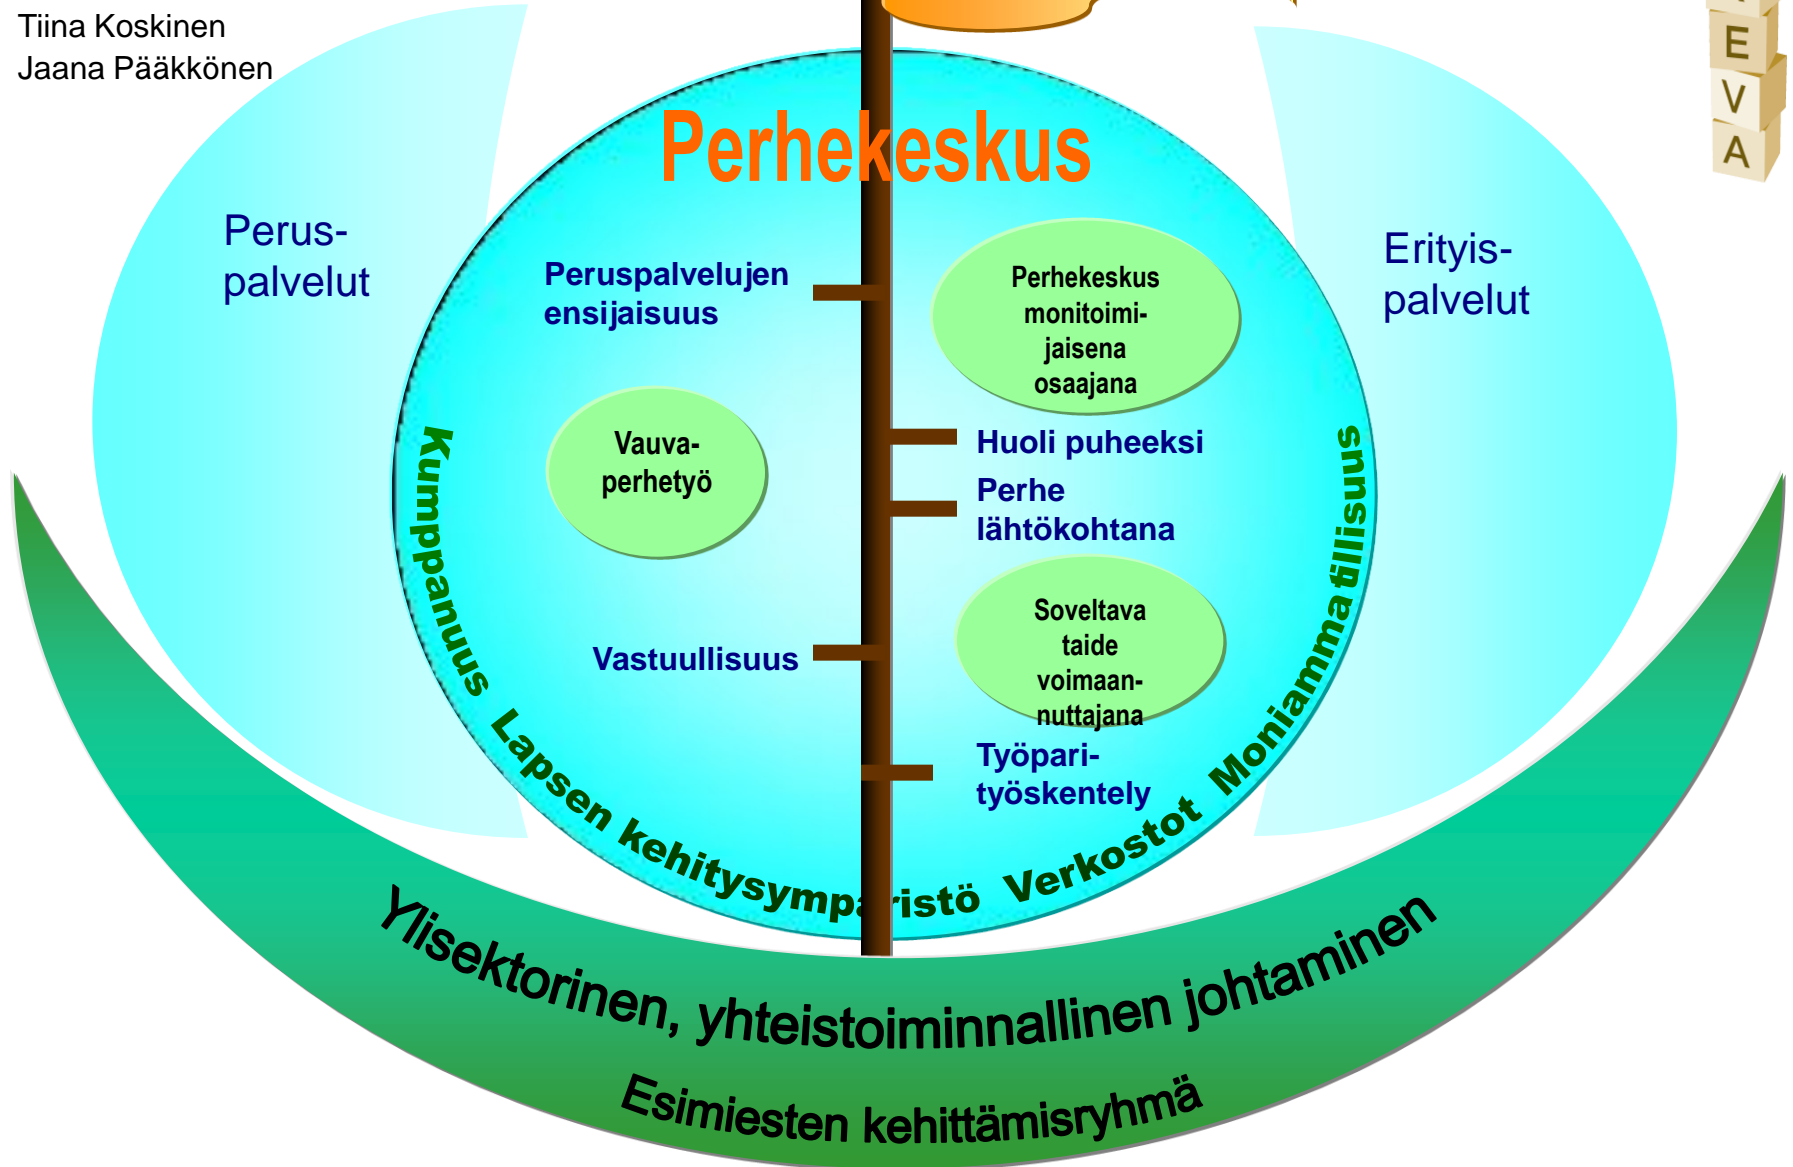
Tiina Koskinen
Jaana Pääkkönen

E
V
A

Perhekeskus

Perus-
palvelut

Erityis-
palvelut

Peruspalvelujen ensijaisuus

Perhekeskus monitoimijaisena osaajana

Vauva-
perhetyö

Huoli puheeksi

Perhe lähtökohtana

Soveltava taide voimaannuttajana

Vastuullisuus

Työpari-
työskentely

Kumppanuus

Lapsen kehitysympäristö

Verkostot

Moniammatillisuus

Ylisektorinen, yhteistoiminnallinen johtaminen

Esimiesten kehittämisryhmä